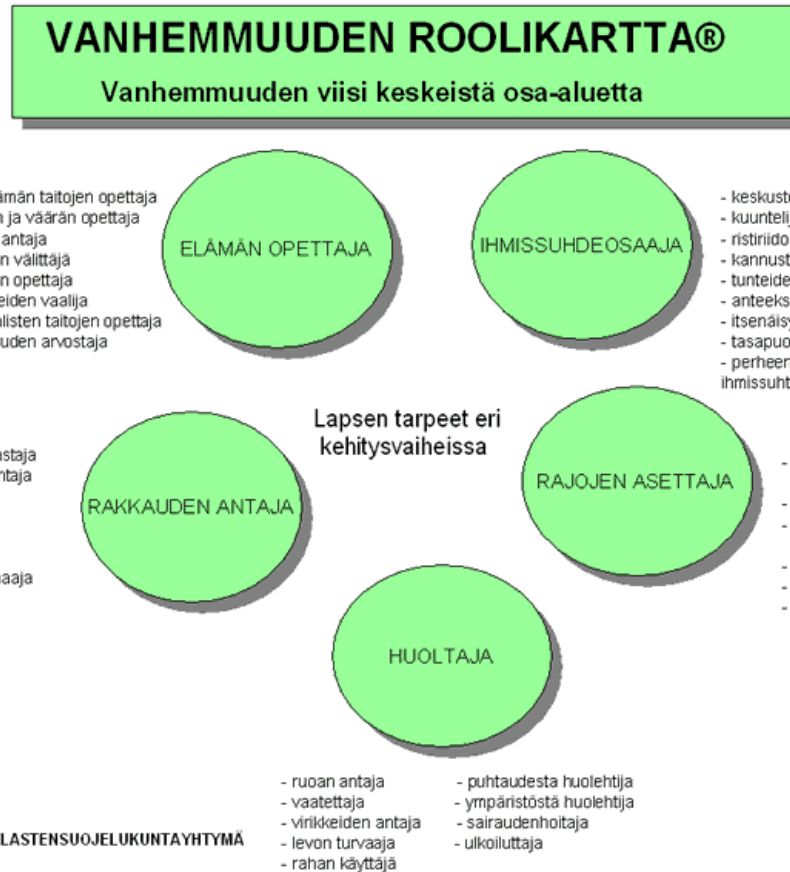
VANHEMMUUDEN ROOLIKARTTA®
Vanhemmuuden viisi keskeistä osa-aluetta

ämän taitojen opettaja
n ja väärän opettaja
antaja
n välittäjä
n opettaja
eiden vaalija
alisten taitojen opettaja
uden arvostaja

ELÄMÄN OPETTAJA

IHMISSUHDEOSAAJA

- keskusto
- kuunteli
- ristiriido
- kannust
- tunteide
- anteeks
- itsenäisy
- tasapuo
- perheen
ihmissuht

Lapsen tarpeet eri kehitysvaiheissa

staja
ntaja

aaja

RAKKAUDEN ANTAJA

RAJOJEN ASETTAJA

HUOLTAJA

- ruoan antaja
- vaatettaja
- virikkeiden antaja
- levon turvaaja
- rahan käyttäjä

- puhtaudesta huolehtija
- ympäristöstä huolehtija
- sairaudenhoitaja
- ulkoiluttaja

LASTENSUOJELUKUNTAYHTYMÄ